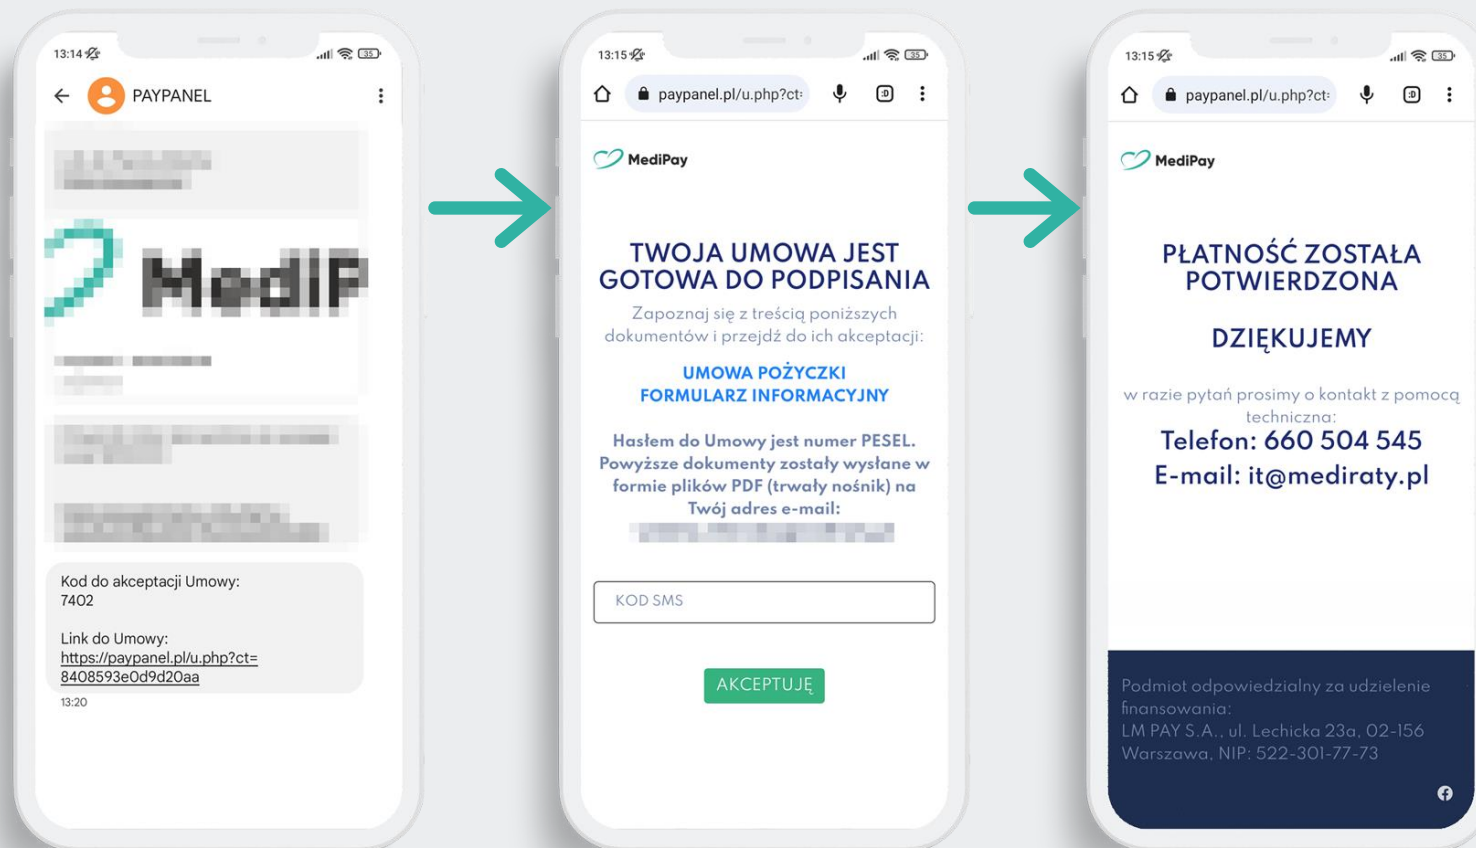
13:14

PAYPANEL

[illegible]

MedIP

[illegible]

Kod do akceptacji Umowy:
7402

Link do Umowy:
https://paypanel.pl/u.php?ct=8408593e0d9d20aa

13:20

13:15

paypanel.pl/u.php?ct=

MediPay

TWOJA UMOWA JEST GOTOWA DO PODPISANIA

Zapoznaj się z treścią poniższych dokumentów i przejdź do ich akceptacji:

UMOWA POŻYCZKI
FORMULARZ INFORMACYJNY

Hasłem do Umowy jest numer PESEL. Powyższe dokumenty zostały wysłane w formie plików PDF (trwały nośnik) na Twój adres e-mail:
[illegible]

KOD SMS

AKCEPTUJĘ

13:15

paypanel.pl/u.php?ct=

MediPay

PŁATNOŚĆ ZOSTAŁA POTWIERDZONA

DZIĘKUJEMY

w razie pytań prosimy o kontakt z pomocą techniczną:
Telefon: 660 504 545
E-mail: it@mediraty.pl

Podmiot odpowiedzialny za udzielenie finansowania:
LM PAY S.A., ul. Lechicka 23a, 02-156 Warszawa, NIP: 522-301-77-73